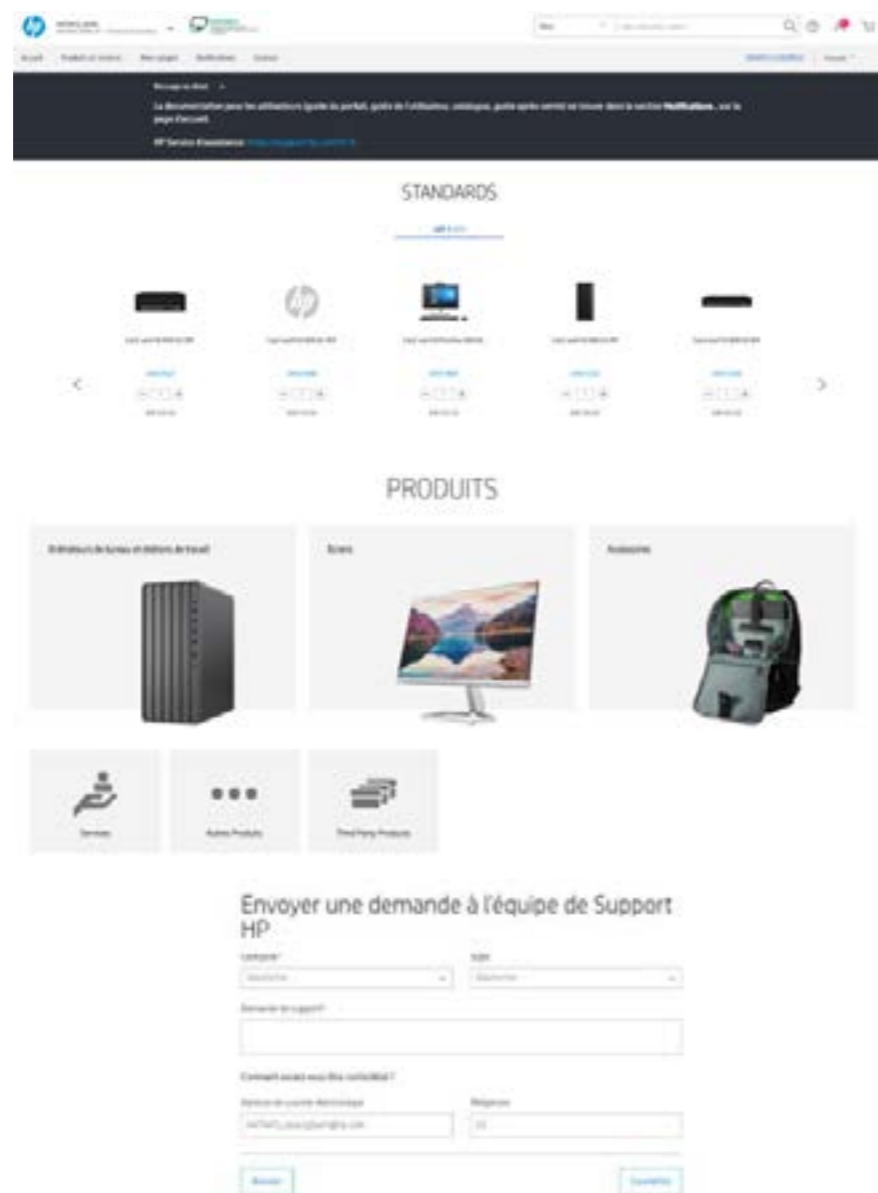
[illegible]

Accueil Produits et services Mes pages Notifications Statut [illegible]

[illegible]

La documentation pour les utilisateurs (guide du portail, guide de l'utilisateur, catalogue, guide après-vente) se trouve dans la section Notifications, sur la page d'accueil.

HP Service d'assistance: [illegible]

STANDARDS

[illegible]

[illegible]

PRODUITS

Ordinateurs de bureau et stations de travail

Écrans

Accessoires

Services

Autres Produits

Third Party Products

Envoyer une demande à l'équipe de Support HP

Catégorie*

Sujet

Demande de support*

Comment voulez-vous être contacté ?

Adresse de courrier électronique

Téléphone

Annuler

Soumettre